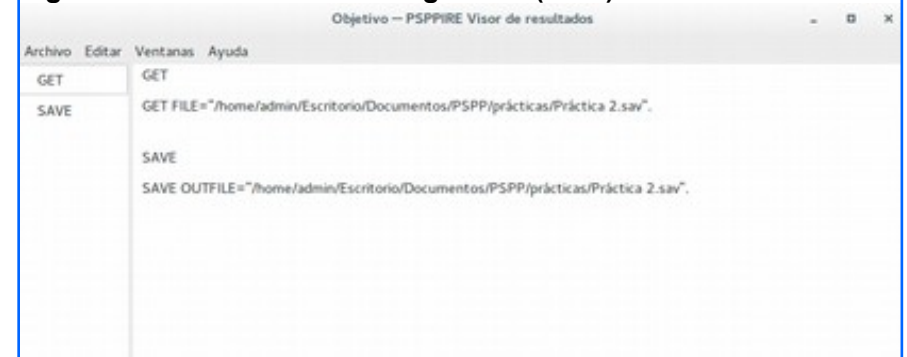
Objetivo — PSPPIRE Visor de resultados

Archivo Editar Ventanas Ayuda

GET

SAVE

GET

GET FILE="/home/admin/Escritorio/Documentos/PSPP/prácticas/Práctica 2.sav".

SAVE

SAVE OUTFILE="/home/admin/Escritorio/Documentos/PSPP/prácticas/Práctica 2.sav".